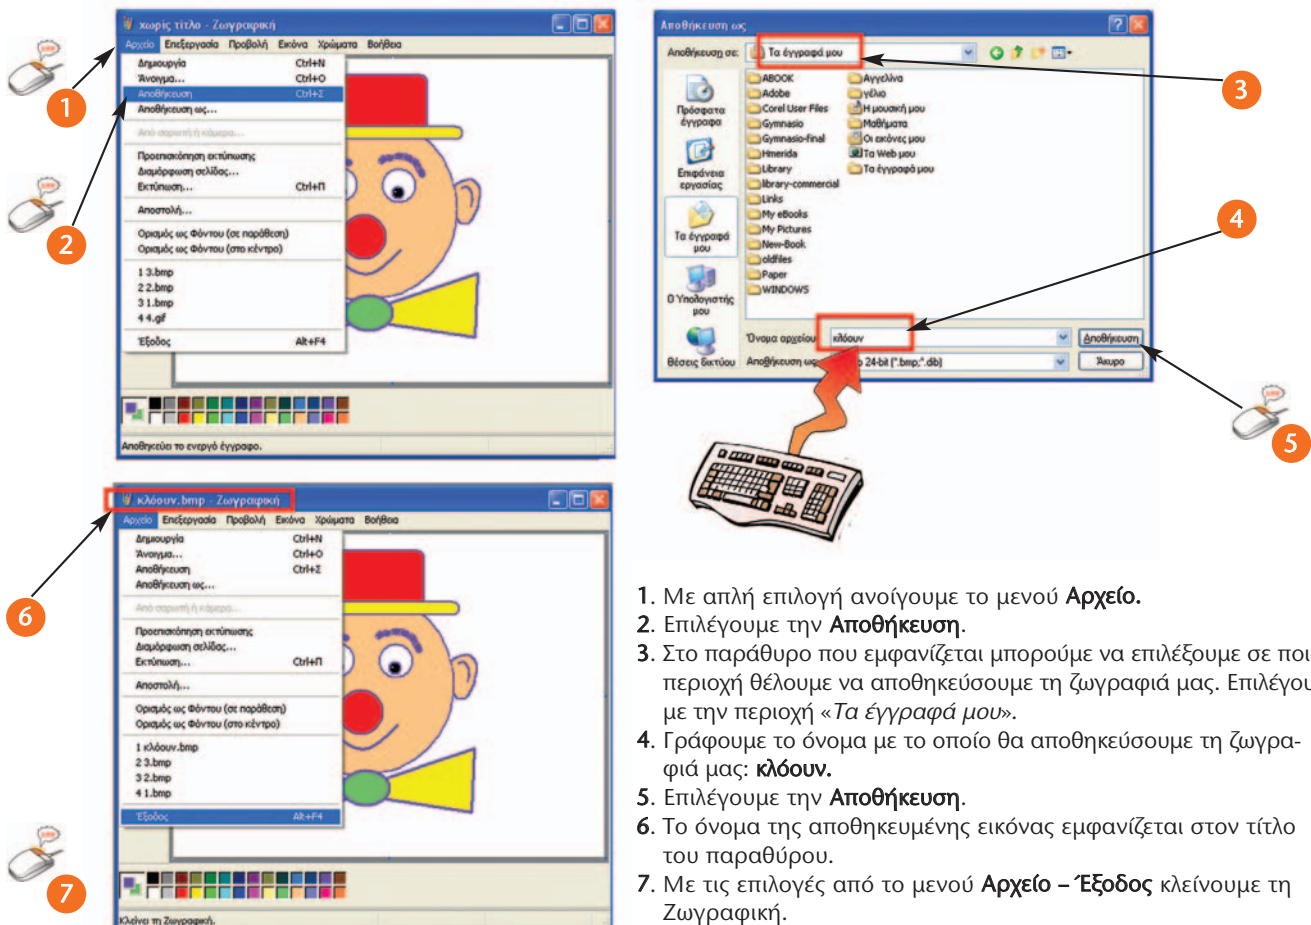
χωρίς τίτλο - Ζωγραφική
Αρχείο Επεξεργασία Προβολή Εικόνα Χρώματα Βοήθεια
Δημιουργία Ctrl+N
Άνοιγμα... Ctrl+O
Αποθήκευση Ctrl+Z
Αποθήκευση ως...
Από σαρωτή ή κάμερα...
Προεπισκόπηση εκτύπωσης
Διαμόρφωση σελίδας...
Εκτύπωση... Ctrl+Π
Αποστολή...
Ορισμός ως Φόντου (σε παράθεση)
Ορισμός ως Φόντου (στο κέντρο)
1 3.bmp
2 2.bmp
3 1.bmp
4 4.gif
Έξοδος Alt+F4
Αποθηκεύει το ενεργό έγγραφο.

1
2

Αποθήκευση ως
Αποθήκευση σε: Τα έγγραφά μου
Πρόσφατα έγγραφα
Επιφάνεια εργασίας
Τα έγγραφά μου
Ο Υπολογιστής μου
Θέσεις δικτύου
ABOOK
Adobe
Corel User Files
Gymnasio
Gymnasio-final
Hmerida
Library
library-commercial
Links
My eBooks
My Pictures
New-Book
oldfiles
Paper
WINDOWS
Αγγελίνα
γέλιο
Η μουσική μου
Μαθήματα
Οι εικόνες μου
Τα Web μου
Τα έγγραφά μου
Όνομα αρχείου: κλόουν
Αποθήκευση ως: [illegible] 24-bit (*.bmp;*.dib)
Αποθήκευση
Άκυρο

3
4
5

κλόουν.bmp - Ζωγραφική
Αρχείο Επεξεργασία Προβολή Εικόνα Χρώματα Βοήθεια
Δημιουργία Ctrl+N
Άνοιγμα... Ctrl+O
Αποθήκευση Ctrl+Z
Αποθήκευση ως...
Από σαρωτή ή κάμερα...
Προεπισκόπηση εκτύπωσης
Διαμόρφωση σελίδας...
Εκτύπωση... Ctrl+Π
Αποστολή...
Ορισμός ως Φόντου (σε παράθεση)
Ορισμός ως Φόντου (στο κέντρο)
1 κλόουν.bmp
2 3.bmp
3 2.bmp
4 1.bmp
Έξοδος Alt+F4
Κλείνει τη Ζωγραφική.

6
7

1. Με απλή επιλογή ανοίγουμε το μενού Αρχείο.
2. Επιλέγουμε την Αποθήκευση.
3. Στο παράθυρο που εμφανίζεται μπορούμε να επιλέξουμε σε ποι περιοχή θέλουμε να αποθηκεύσουμε τη ζωγραφιά μας. Επιλέγου με την περιοχή «Τα έγγραφά μου».
4. Γράφουμε το όνομα με το οποίο θα αποθηκεύσουμε τη ζωγραφιά μας: κλόουν.
5. Επιλέγουμε την Αποθήκευση.
6. Το όνομα της αποθηκευμένης εικόνας εμφανίζεται στον τίτλο του παραθύρου.
7. Με τις επιλογές από το μενού Αρχείο – Έξοδος κλείνουμε τη Ζωγραφική.